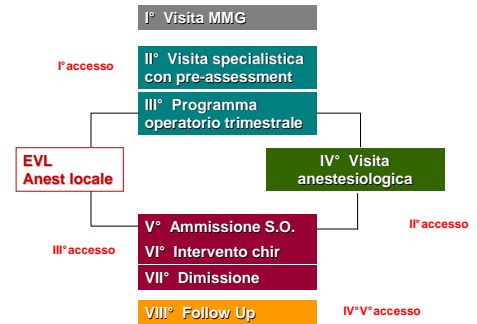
I° Visita MMG

I° accesso

II° Visita specialistica con pre-assessment

III° Programma operatorio trimestrale

EVL
Anest locale

IV° Visita anestesiologica

V° Ammissione S.O.

II° accesso

III° accesso

VI° Intervento chir

VII° Dimissione

VIII° Follow Up

IV°V° accesso